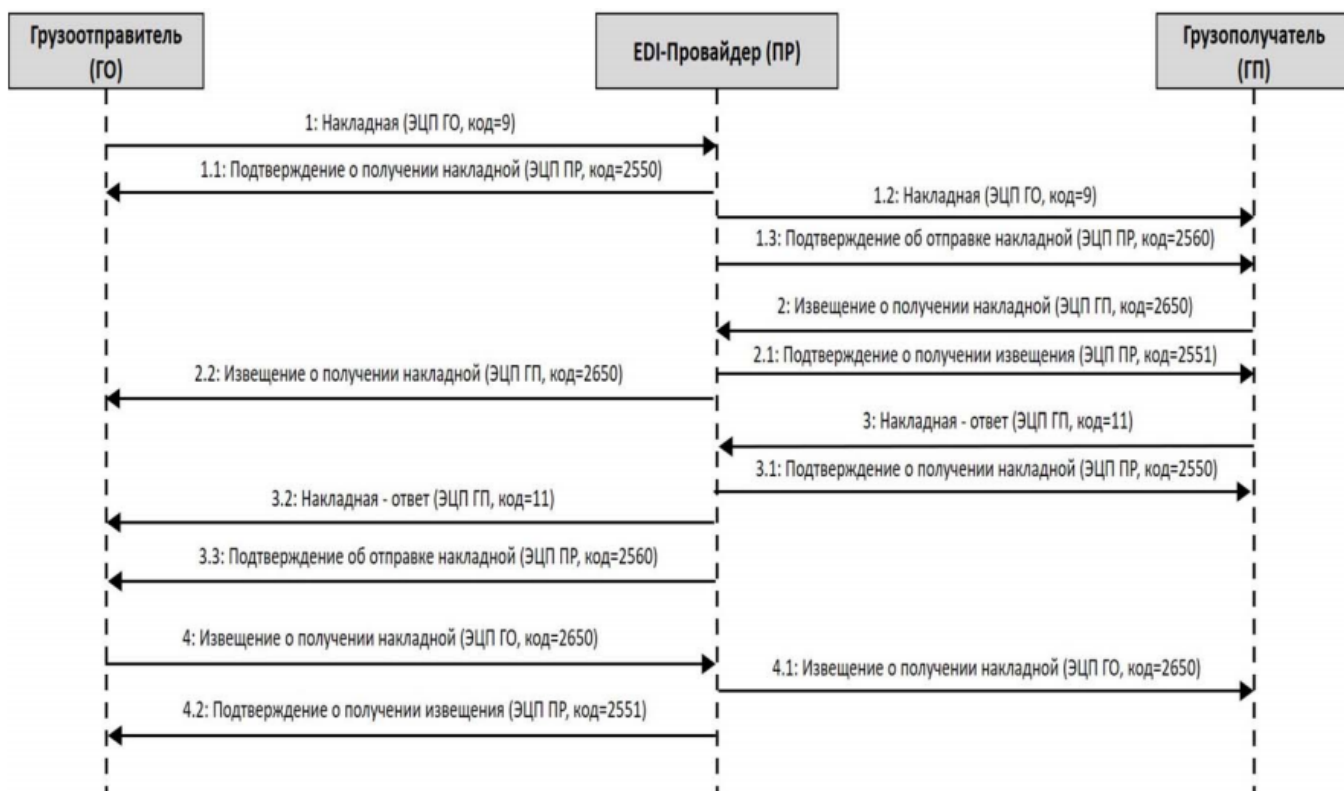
Грузоотправитель (ГО)

EDI-Провайдер (ПР)

Грузополучатель (ГП)

1: Накладная (ЭЦП ГО, код=9)

1.1: Подтверждение о получении накладной (ЭЦП ПР, код=2550)

1.2: Накладная (ЭЦП ГО, код=9)

1.3: Подтверждение об отправке накладной (ЭЦП ПР, код=2560)

2: Извещение о получении накладной (ЭЦП ГП, код=2650)

2.1: Подтверждение о получении извещения (ЭЦП ПР, код=2551)

2.2: Извещение о получении накладной (ЭЦП ГП, код=2650)

3: Накладная - ответ (ЭЦП ГП, код=11)

3.1: Подтверждение о получении накладной (ЭЦП ПР, код=2550)

3.2: Накладная - ответ (ЭЦП ГП, код=11)

3.3: Подтверждение об отправке накладной (ЭЦП ПР, код=2560)

4: Извещение о получении накладной (ЭЦП ГО, код=2650)

4.1: Извещение о получении накладной (ЭЦП ГО, код=2650)

4.2: Подтверждение о получении извещения (ЭЦП ПР, код=2551)